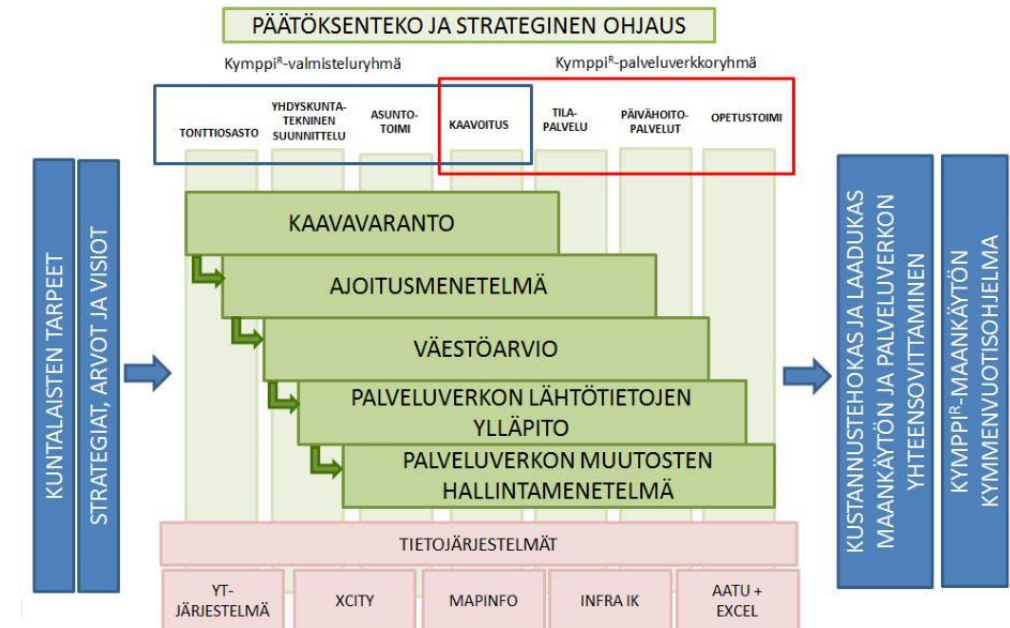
PÄÄTÖKSENTEKO JA STRATEGINEN OHJAUS

Kymppi$^R$-valmisteluryhmä

Kymppi$^R$-palveluverkkoryhmä

TONTTIOSASTO

YHDYSKUNTATEKNINEN SUUNNITTELU

ASUNTOTOIMI

KAAVOITUS

TILAPALVELU

PÄIVÄHOITOPALVELUT

OPETUSTOIMI

KUNTALAISTEN TARPEET

STRATEGIAT, ARVOT JA VISIOT

KAAVAVARANTO

AJOITUSMENETELMÄ

VÄESTÖARVIO

PALVELUVERKON LÄHTÖTIETOJEN YLLÄPITO

PALVELUVERKON MUUTOSTEN HALLINTAMENETELMÄ

KUSTANNUSTEHOKAS JA LAADUKAS MAANKÄYTÖN JA PALVELUVERKON YHTEENSOVITTAMINEN

KYMPPI$^R$-MAANKÄYTÖN KYMMENVUOTISOHJELMA

TIETOJÄRJESTELMÄT

YT-JÄRJESTELMÄ

XCITY

MAPINFO

INFRA IK

AATU + EXCEL